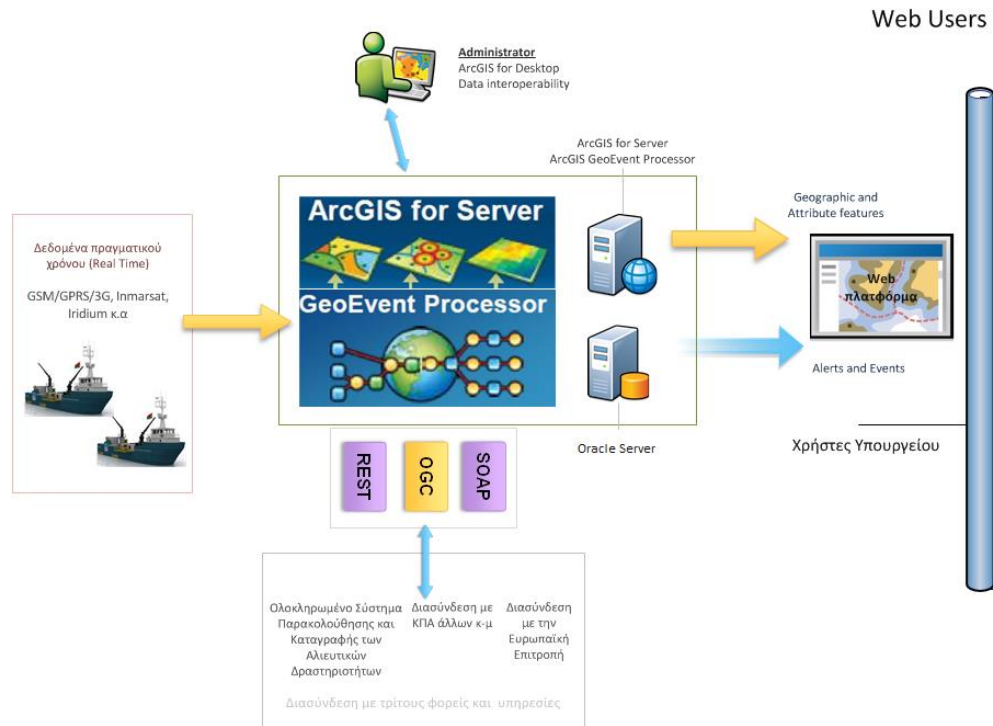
Web Users

Administrator
ArcGIS for Desktop
Data interoperability

ArcGIS for Server
ArcGIS GeoEvent Processor

Δεδομένα πραγματικού χρόνου (Real Time)

GSM/GPRS/3G, Inmarsat, Iridium κ.α

ArcGIS for Server

GeoEvent Processor

Geographic and Attribute features

Web πλατφόρμα

Alerts and Events

Oracle Server

Χρήστες Υπουργείου

REST

OGC

SOAP

Ολοκληρωμένο Σύστημα Παρακολούθησης και Καταγραφής των Αλιευτικών Δραστηριοτήτων

Διασύνδεση με ΚΠΑ άλλων κ-μ

Διασύνδεση με την Ευρωπαϊκή Επιτροπή

Διασύνδεση με τρίτους φορείς και υπηρεσίες